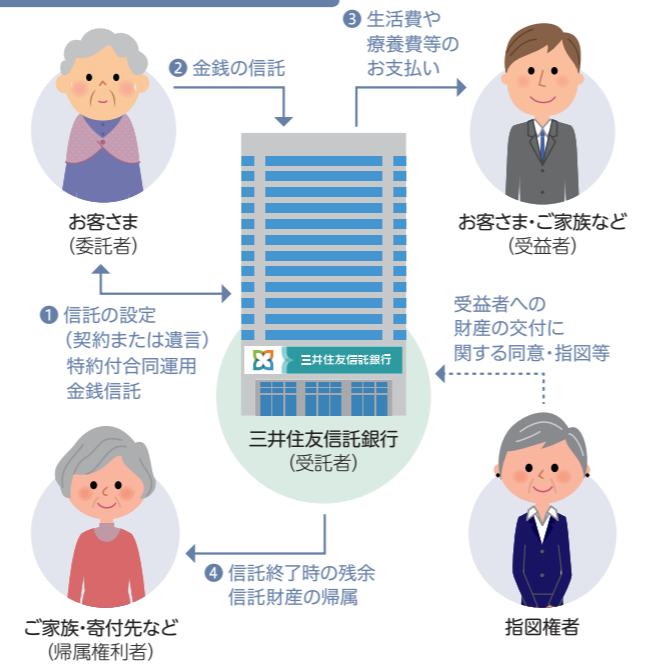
❷ 金銭の信託

❸ 生活費や療養費等のお支払い

お客さま
(委託者)

お客さま・ご家族など
(受益者)

❶ 信託の設定
(契約または遺言)
特約付合同運用
金銭信託

受益者への
財産の交付に
関する同意・指図等

三井住友信託銀行

三井住友信託銀行
(受託者)

❹ 信託終了時の残余
信託財産の帰属

ご家族・寄付先など
(帰属権利者)

指図権者